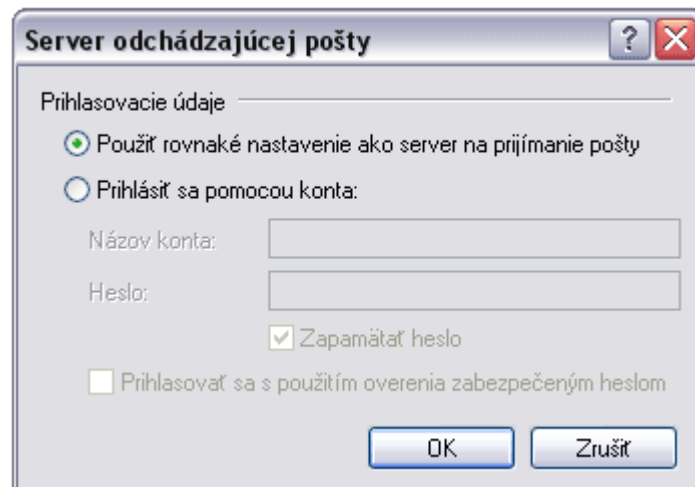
Server odchádzajúcej pošty

?

Prihlasovacie údaje

Použiť rovnaké nastavenie ako server na prijímanie pošty

Prihlásiť sa pomocou konta:

Názov konta:

Heslo:

Zapamätať heslo

Prihlasovať sa s použitím overenia zabezpečeným heslom

OK

Zrušiť